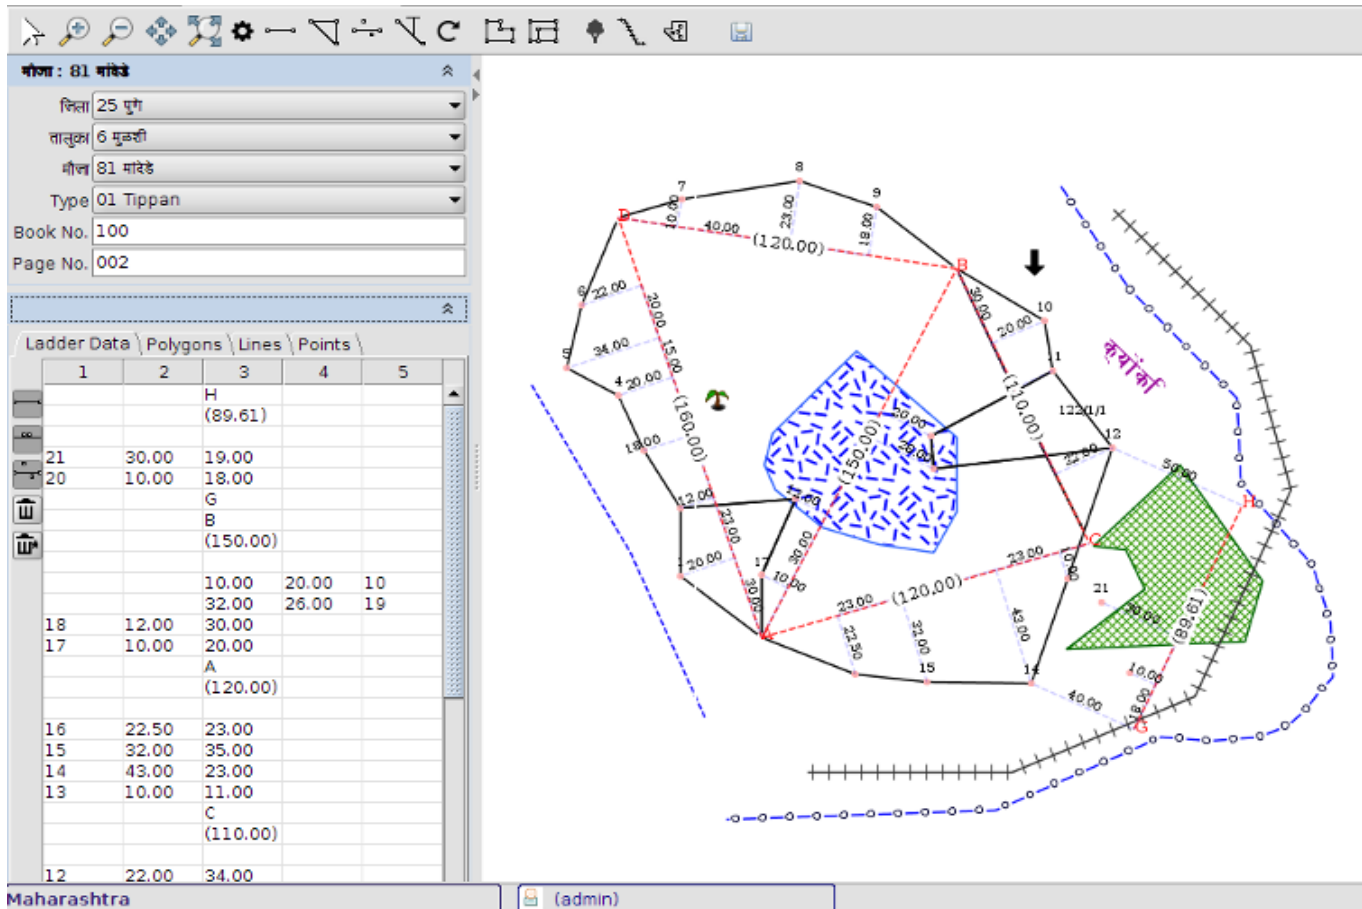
मौजा : 81 मांदेडे

जिल्हा 25 पुणे
तालुका 6 मुळशी
मौजा 81 मांदेडे
Type 01 Tippan
Book No. 100
Page No. 002

Ladder Data | Polygons | Lines | Points

| 1 | 2 | 3 | 4 | 5 |
|---|---|---|---|---|
| | | H | | |
| | | (89.61) | | |
| | | | | |
| 21 | 30.00 | 19.00 | | |
| 20 | 10.00 | 18.00 | | |
| | | G | | |
| | | B | | |
| | | (150.00) | | |
| | | | | |
| | | 10.00 | 20.00 | 10 |
| | | 32.00 | 26.00 | 19 |
| 18 | 12.00 | 30.00 | | |
| 17 | 10.00 | 20.00 | | |
| | | A | | |
| | | (120.00) | | |
| | | | | |
| 16 | 22.50 | 23.00 | | |
| 15 | 32.00 | 35.00 | | |
| 14 | 43.00 | 23.00 | | |
| 13 | 10.00 | 11.00 | | |
| | | C | | |
| | | (110.00) | | |
| | | | | |
| 12 | 22.00 | 34.00 | | |

8 7 9 D 10.00 40.00 (120.00) 23.00 18.00 B 10 30.00 20.00 11 6 22.00 20.00 15.00 5 34.00 4 20.00 (160.00) 1221/1 12 (110.00) 20.00 26.00 18.00 (150.00) 22.00 50.00 H 12.00 23.00 C 1 20.00 17 30.00 10.00 23.00 10.00 21 30.00 30.00 23.00 (120.00) (89.61) 22.50 32.00 43.00 15 14 10.00 40.00 8.00 G कुंभारकी

Maharashtra
(admin)